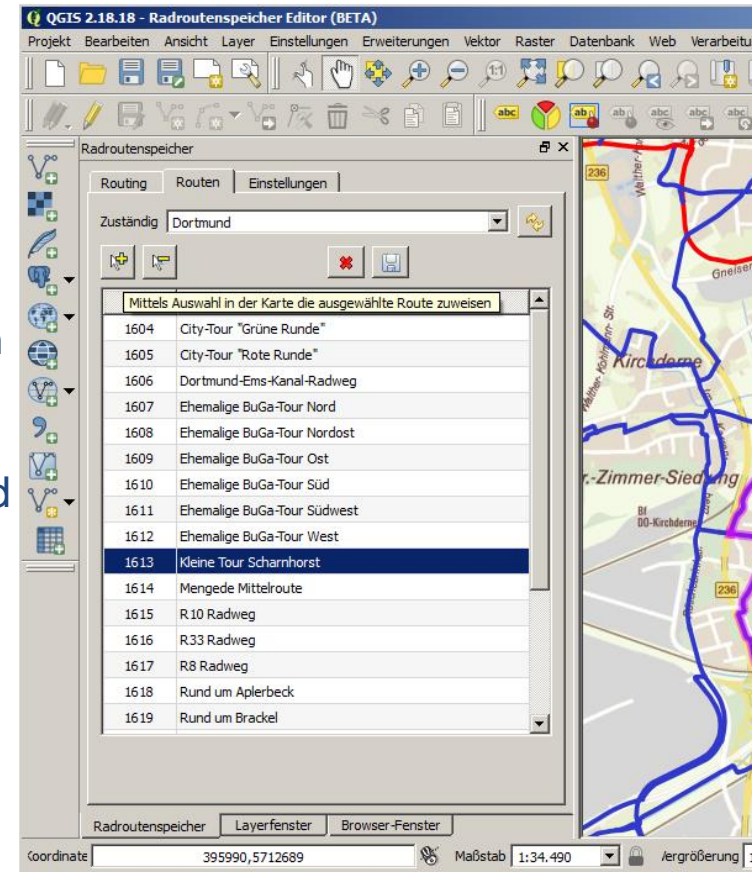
QGIS 2.18.18 - Radroutenspeicher Editor (BETA)

Projekt Bearbeiten Ansicht Layer Einstellungen Erweiterungen Vektor Raster Datenbank Web Verarbeitu

Radroutenspeicher

Routing Routen Einstellungen

Zuständig Dortmund

Mittels Auswahl in der Karte die ausgewählte Route zuweisen

| | |
|---|---|
| 1604 | City-Tour "Grüne Runde" |
| 1605 | City-Tour "Rote Runde" |
| 1606 | Dortmund-Ems-Kanal-Radweg |
| 1607 | Ehemalige BuGa-Tour Nord |
| 1608 | Ehemalige BuGa-Tour Nordost |
| 1609 | Ehemalige BuGa-Tour Ost |
| 1610 | Ehemalige BuGa-Tour Süd |
| 1611 | Ehemalige BuGa-Tour Südwest |
| 1612 | Ehemalige BuGa-Tour West |
| 1613 | Kleine Tour Scharnhorst |
| 1614 | Mengede Mittelroute |
| 1615 | R10 Radweg |
| 1616 | R33 Radweg |
| 1617 | R8 Radweg |
| 1618 | Rund um Aplerbeck |
| 1619 | Rund um Brackel |

Radroutenspeicher Layerfenster Browser-Fenster

236 Walther- Gneise Kirchderne Walther-Kohlmann-Str. r.-Zimmer-Siedlung Bf DO-Kirchderne 236

Koordinate 395990,5712689 Maßstab 1:34.490 Vergrößerung